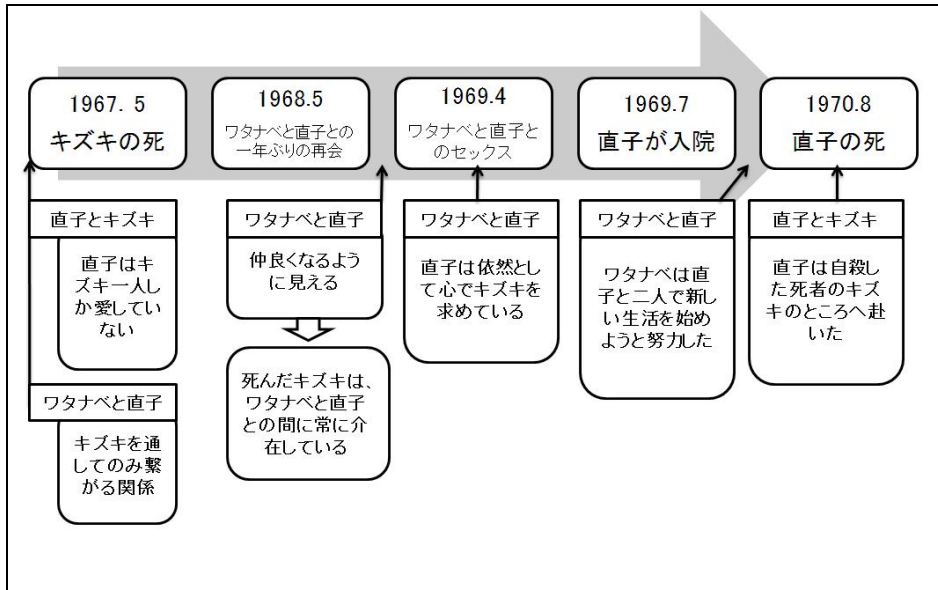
1967. 5
キズキの死

1968.5
ワタナベと直子との一年ぶりの再会

1969.4
ワタナベと直子とのセックス

1969.7
直子が入院

1970.8
直子の死

直子とキズキ

直子はキズキ一人しか愛していない

ワタナベと直子

キズキを通してのみ繋がる関係

ワタナベと直子

仲良くなるように見える

死んだキズキは、ワタナベと直子との間に常に介在している

ワタナベと直子

直子は依然として心でキズキを求めている

ワタナベと直子

ワタナベは直子と二人で新しい生活を始めようと努力した

直子とキズキ

直子は自殺した死者のキズキのところへ赴いた